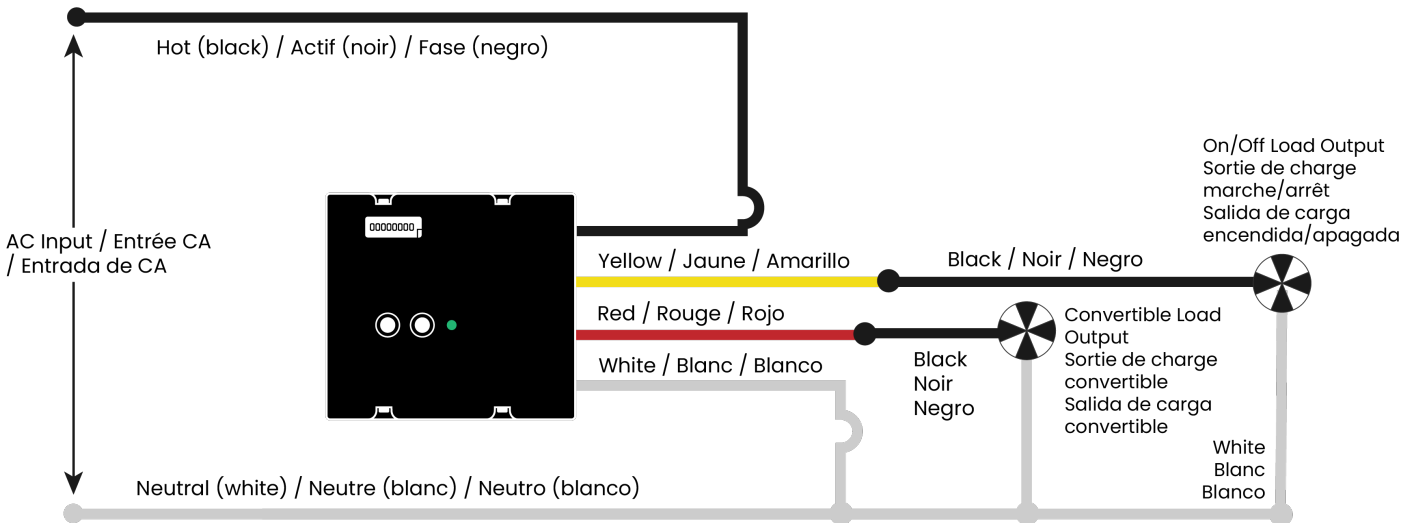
Hot (black) / Actif (noir) / Fase (negro)

AC Input / Entrée CA / Entrada de CA

00000000

Yellow / Jaune / Amarillo

Black / Noir / Negro

On/Off Load Output
Sortie de charge marche/arrêt
Salida de carga encendida/apagada

Red / Rouge / Rojo

Convertible Load Output
Sortie de charge convertible
Salida de carga convertible

White / Blanc / Blanco

Black
Noir
Negro

White
Blanc
Blanco

Neutral (white) / Neutre (blanc) / Neutro (blanco)